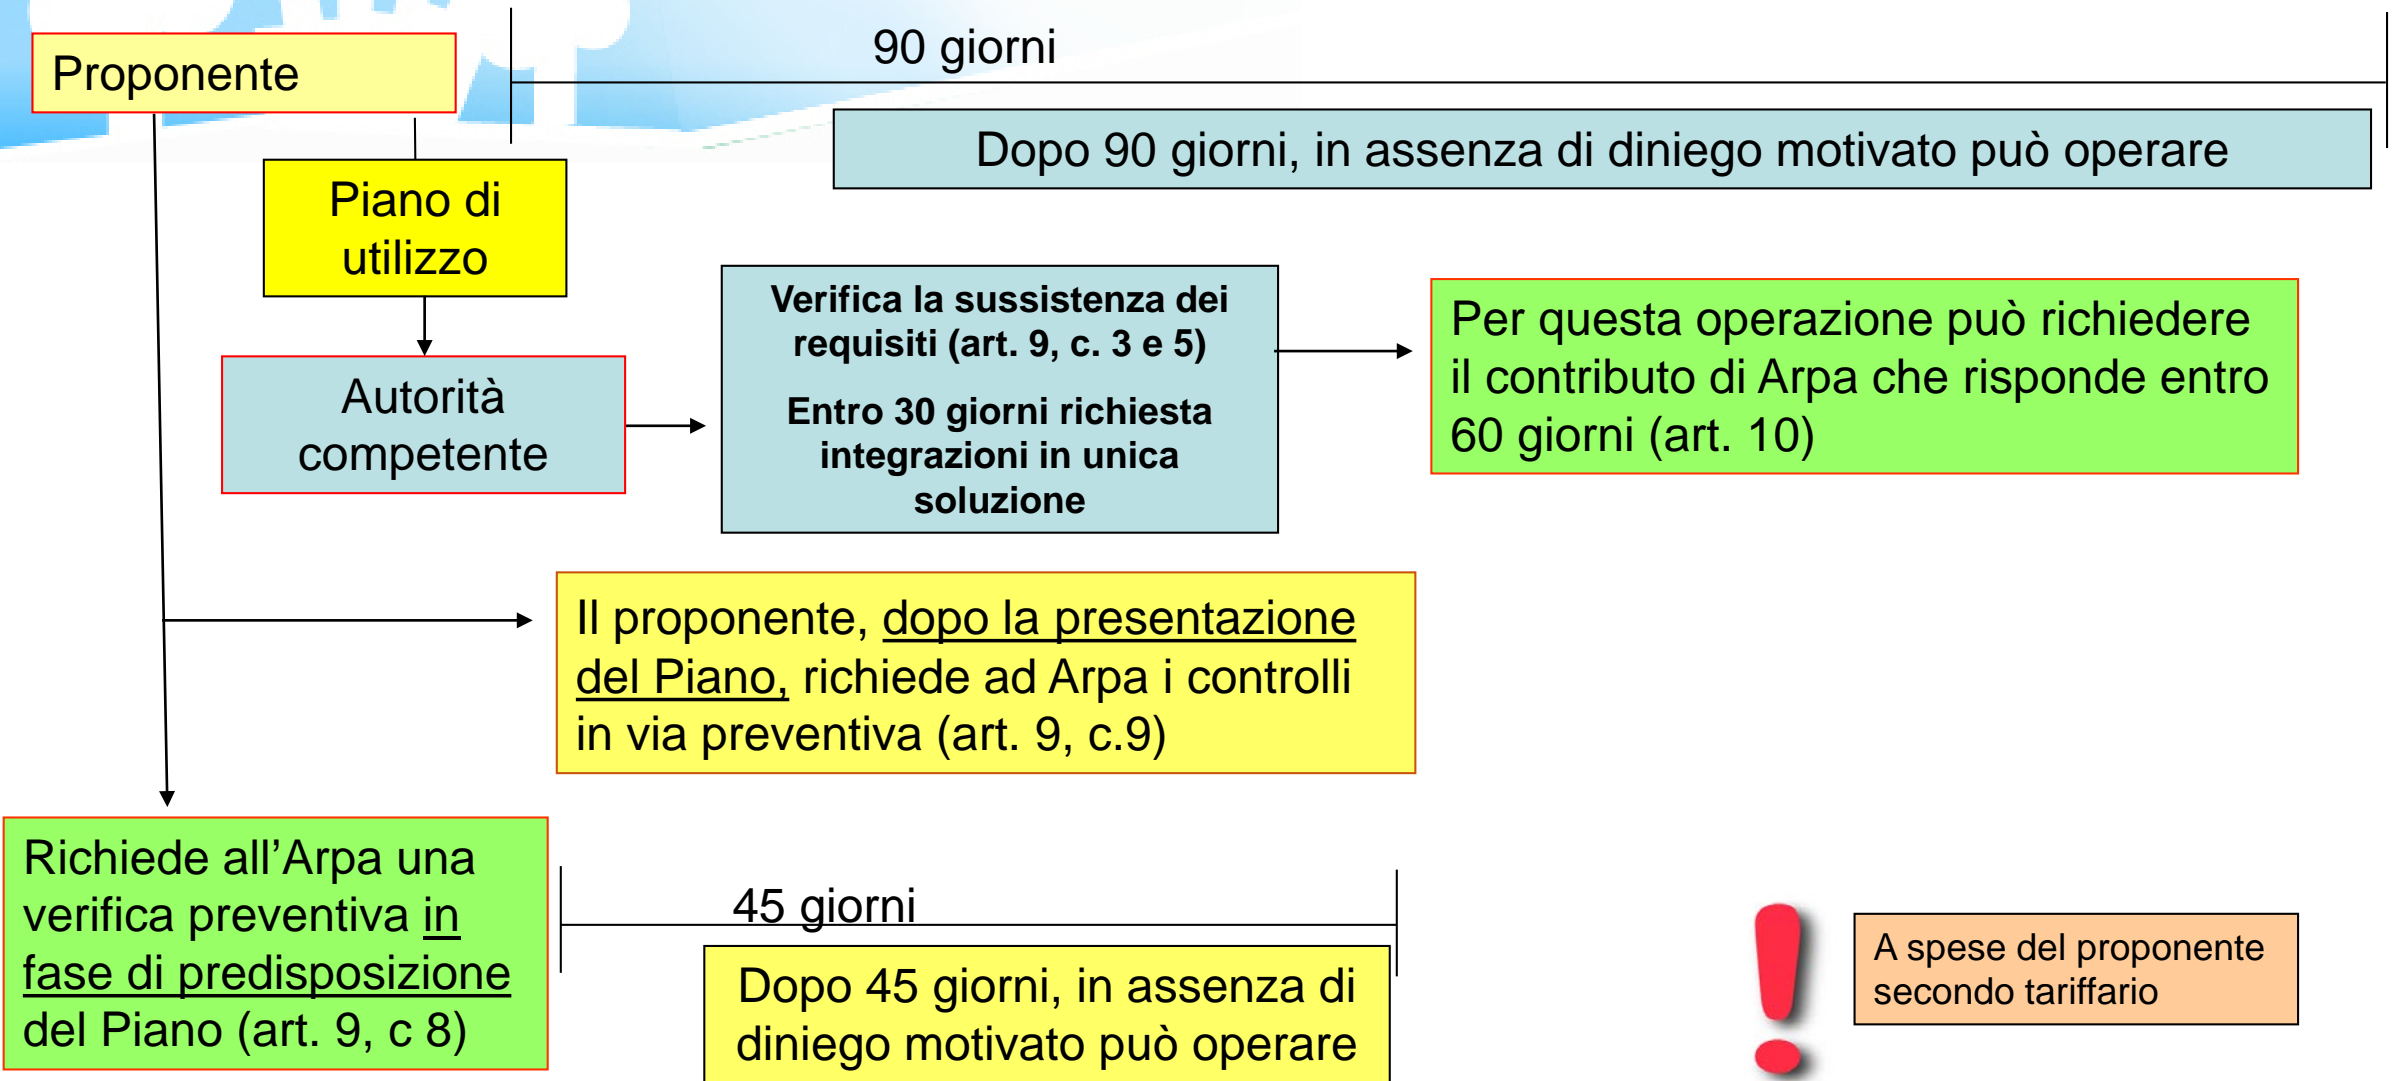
Proponente

90 giorni

Dopo 90 giorni, in assenza di diniego motivato può operare

Piano di utilizzo

Autorità competente

Verifica la sussistenza dei requisiti (art. 9, c. 3 e 5)

Entro 30 giorni richiesta integrazioni in unica soluzione

Per questa operazione può richiedere il contributo di Arpa che risponde entro 60 giorni (art. 10)

Il proponente, dopo la presentazione del Piano, richiede ad Arpa i controlli in via preventiva (art. 9, c.9)

Richiede all'Arpa una verifica preventiva in fase di predisposizione del Piano (art. 9, c 8)

45 giorni

Dopo 45 giorni, in assenza di diniego motivato può operare

A spese del proponente secondo tariffario